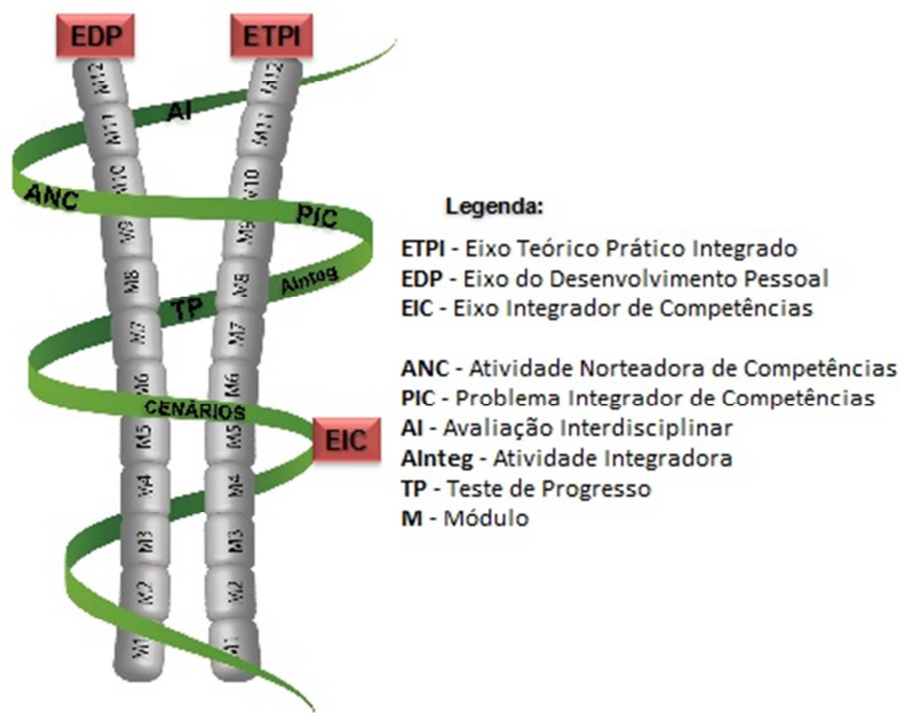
EDP

ETPI

M12

M12

AI

M11

M11

ANC

M10

M10

PIC

M9

M9

AInteg

M8

M8

TP

M7

M7

M6

M6

CENÁRIOS

EIC

M5

M5

M4

M4

M3

M3

M2

M2

M1

M1

Legenda:

ETPI - Eixo Teórico Prático Integrado
EDP - Eixo do Desenvolvimento Pessoal
EIC - Eixo Integrador de Competências

ANC - Atividade Norteadora de Competências
PIC - Problema Integrador de Competências
AI - Avaliação Interdisciplinar
AInteg - Atividade Integradora
TP - Teste de Progresso
M - Módulo